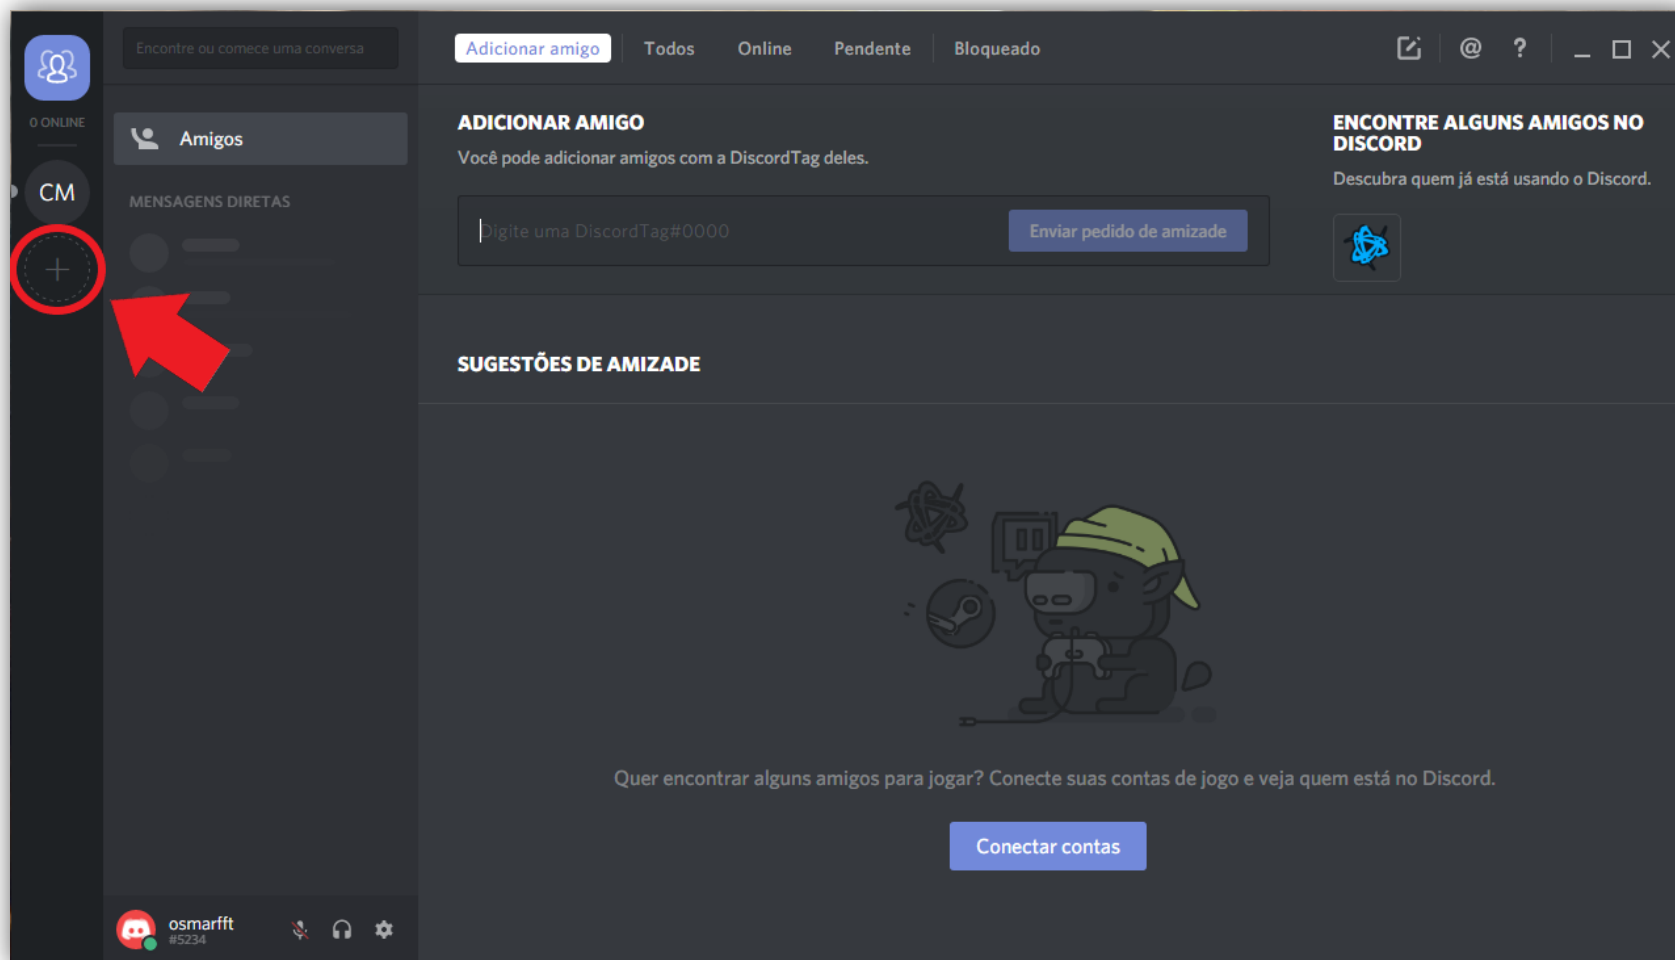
0 ONLINE

CM

Encontre ou comece uma conversa

Amigos

MENSAGENS DIRETAS

osmarfft
#5234

Adicionar amigo | Todos | Online | Pendente | Bloqueado

ADICIONAR AMIGO

Você pode adicionar amigos com a DiscordTag deles.

Digite uma DiscordTag#0000

Enviar pedido de amizade

ENCONTRE ALGUNS AMIGOS NO DISCORD

Descubra quem já está usando o Discord.

SUGESTÕES DE AMIZADE

Quer encontrar alguns amigos para jogar? Conecte suas contas de jogo e veja quem está no Discord.

Conectar contas